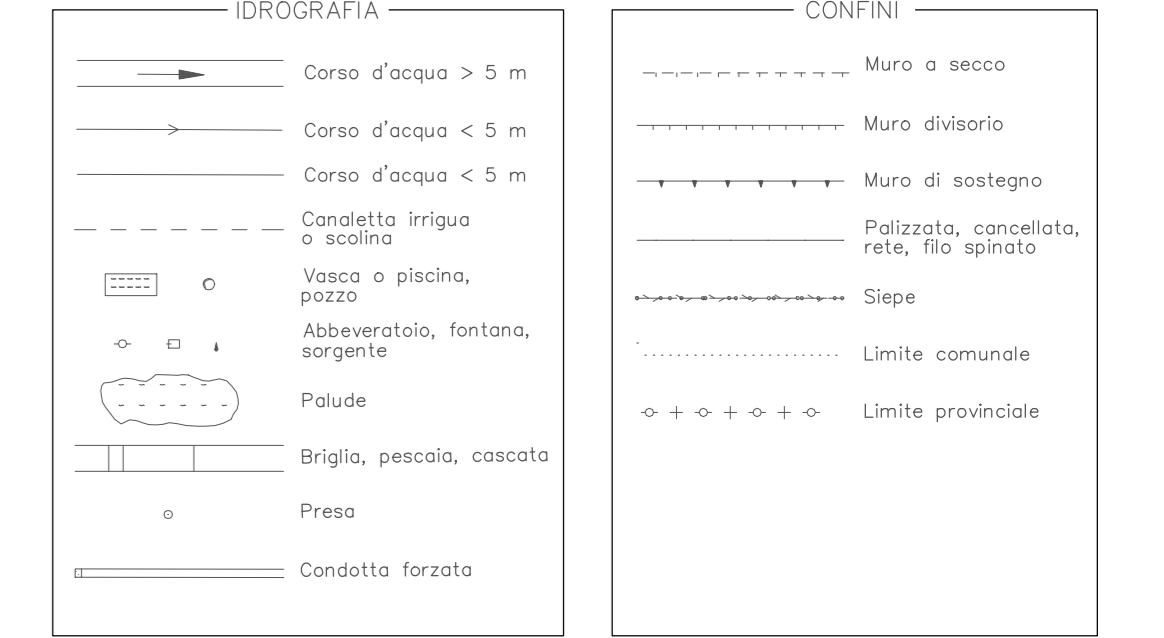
IDROGRAFIA

Corso d'acqua > 5 m

Corso d'acqua < 5 m

Corso d'acqua < 5 m

Canaletta irrigua o scolina

Vasca o piscina, pozzo

Abbeveratoio, fontana, sorgente

Palude

Briglia, pescaia, cascata

Presa

Condotta forzata

CONFINI

Muro a secco

Muro divisorio

Muro di sostegno

Palizzata, cancellata, rete, filo spinato

Siepe

Limite comunale

Limite provinciale